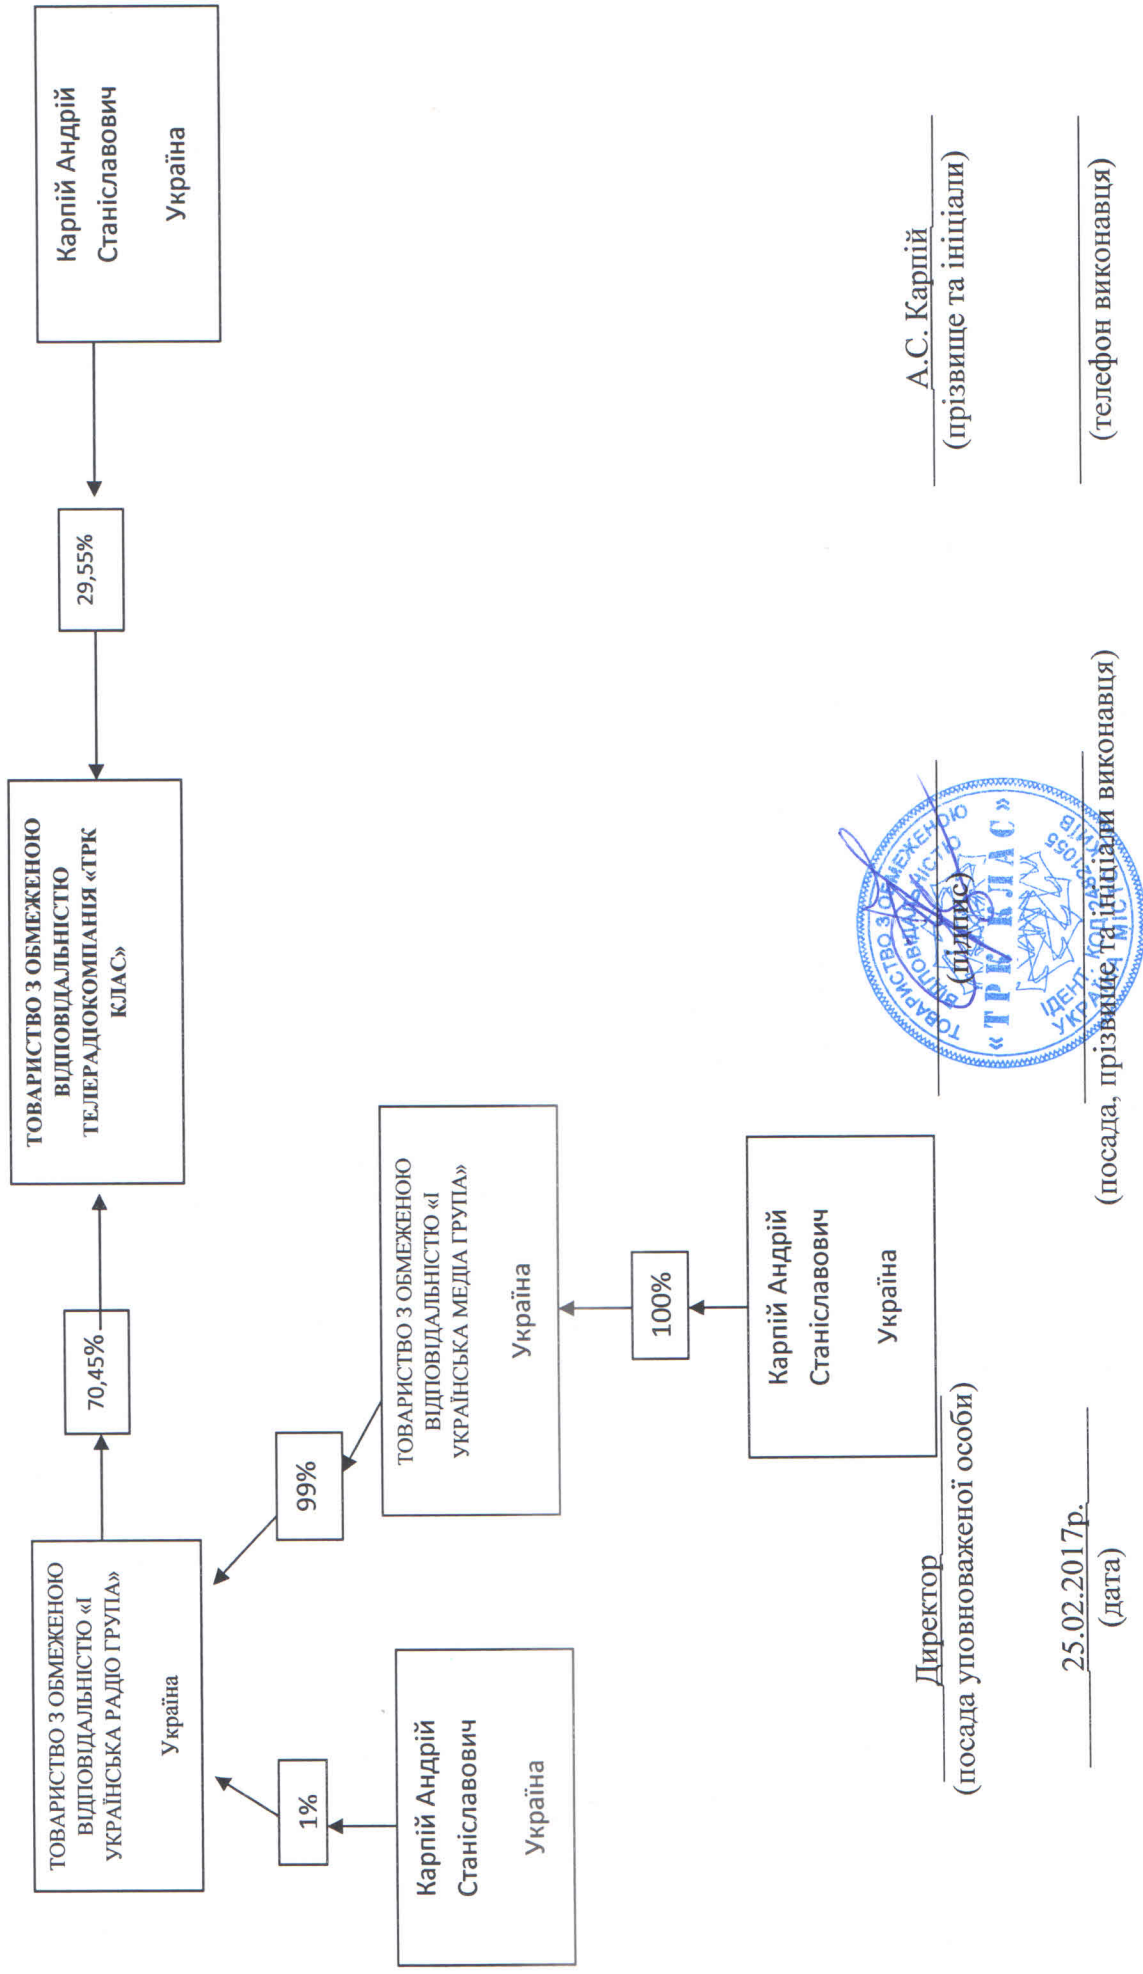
Карпій Андрій Станіславович

Україна

29,55%

ТОВАРИСТВО З ОБМЕЖЕНОЮ ВІДПОВІДАЛЬНІСТЮ ТЕЛЕРАДІОКОМПАНІЯ «ТРК КЛАС»

70,45%

ТОВАРИСТВО З ОБМЕЖЕНОЮ ВІДПОВІДАЛЬНІСТЮ «І УКРАЇНСЬКА РАДІО ГРУПА»

Україна

99%

ТОВАРИСТВО З ОБМЕЖЕНОЮ ВІДПОВІДАЛЬНІСТЮ «І УКРАЇНСЬКА МЕДІА ГРУПА»

Україна

100%

Карпій Андрій Станіславович

Україна

1%

Карпій Андрій Станіславович

Україна

Директор
(посада уповноваженої особи)

25.02.2017р.
(дата)

(підпис)

ТОВАРИСТВО З ОБМЕЖЕНОЮ ВІДПОВІДАЛЬНІСТЮ « ТРК КЛАС » ІДЕНТ. КОД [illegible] УКРАЇНА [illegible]

(посада, прізвище та ініціали виконавця)

А.С. Карпій
(прізвище та ініціали)

(телефон виконавця)